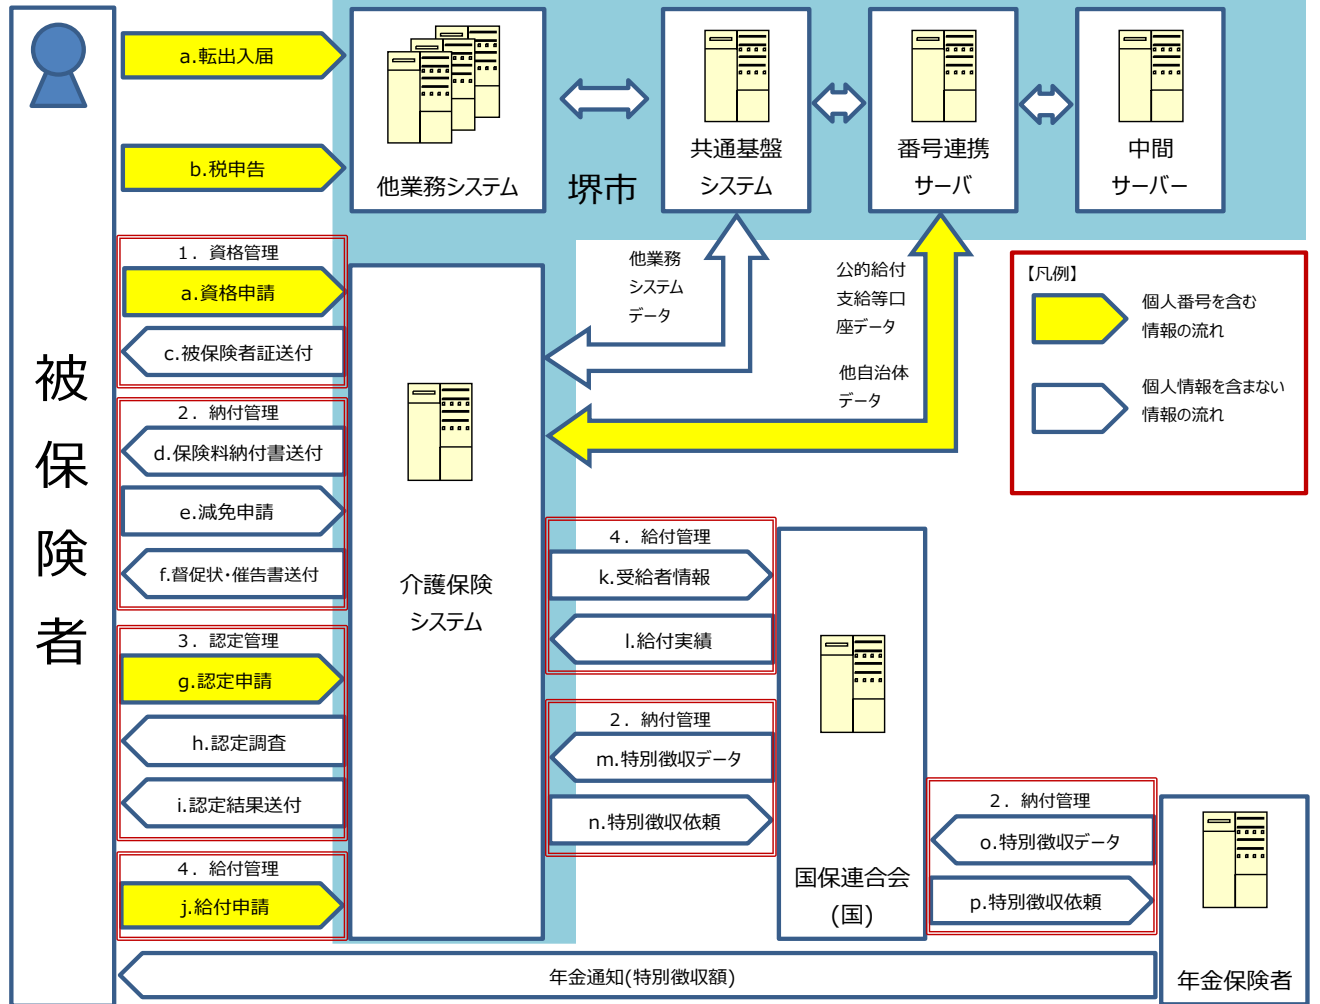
被保険者

a.転出入届

b.税申告

他業務システム

堺市

共通基盤システム

番号連携サーバ

中間サーバー

1．資格管理

a.資格申請

c.被保険者証送付

2．納付管理

d.保険料納付書送付

e.減免申請

f.督促状･催告書送付

3．認定管理

g.認定申請

h.認定調査

i.認定結果送付

4．給付管理

j.給付申請

介護保険システム

他業務システムデータ

公的給付支給等口座データ

他自治体データ

【凡例】

個人番号を含む情報の流れ

個人情報を含まない情報の流れ

4．給付管理

k.受給者情報

l.給付実績

2．納付管理

m.特別徴収データ

n.特別徴収依頼

国保連合会（国）

2．納付管理

o.特別徴収データ

p.特別徴収依頼

年金保険者

年金通知(特別徴収額)